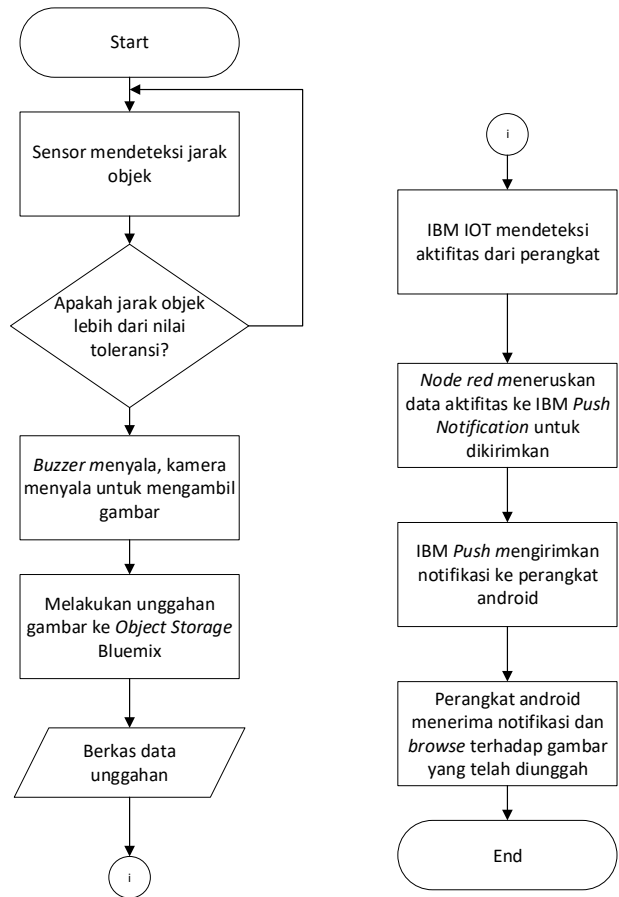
Start

Sensor mendeteksi jarak objek

Apakah jarak objek lebih dari nilai toleransi?

Buzzer menyala, kamera menyala untuk mengambil gambar

Melakukan unggahan gambar ke Object Storage Bluemix

Berkas data unggahan

i

i

IBM IOT mendeteksi aktifitas dari perangkat

Node red meneruskan data aktifitas ke IBM Push Notification untuk dikirimkan

IBM Push mengirimkan notifikasi ke perangkat android

Perangkat android menerima notifikasi dan browse terhadap gambar yang telah diunggah

End